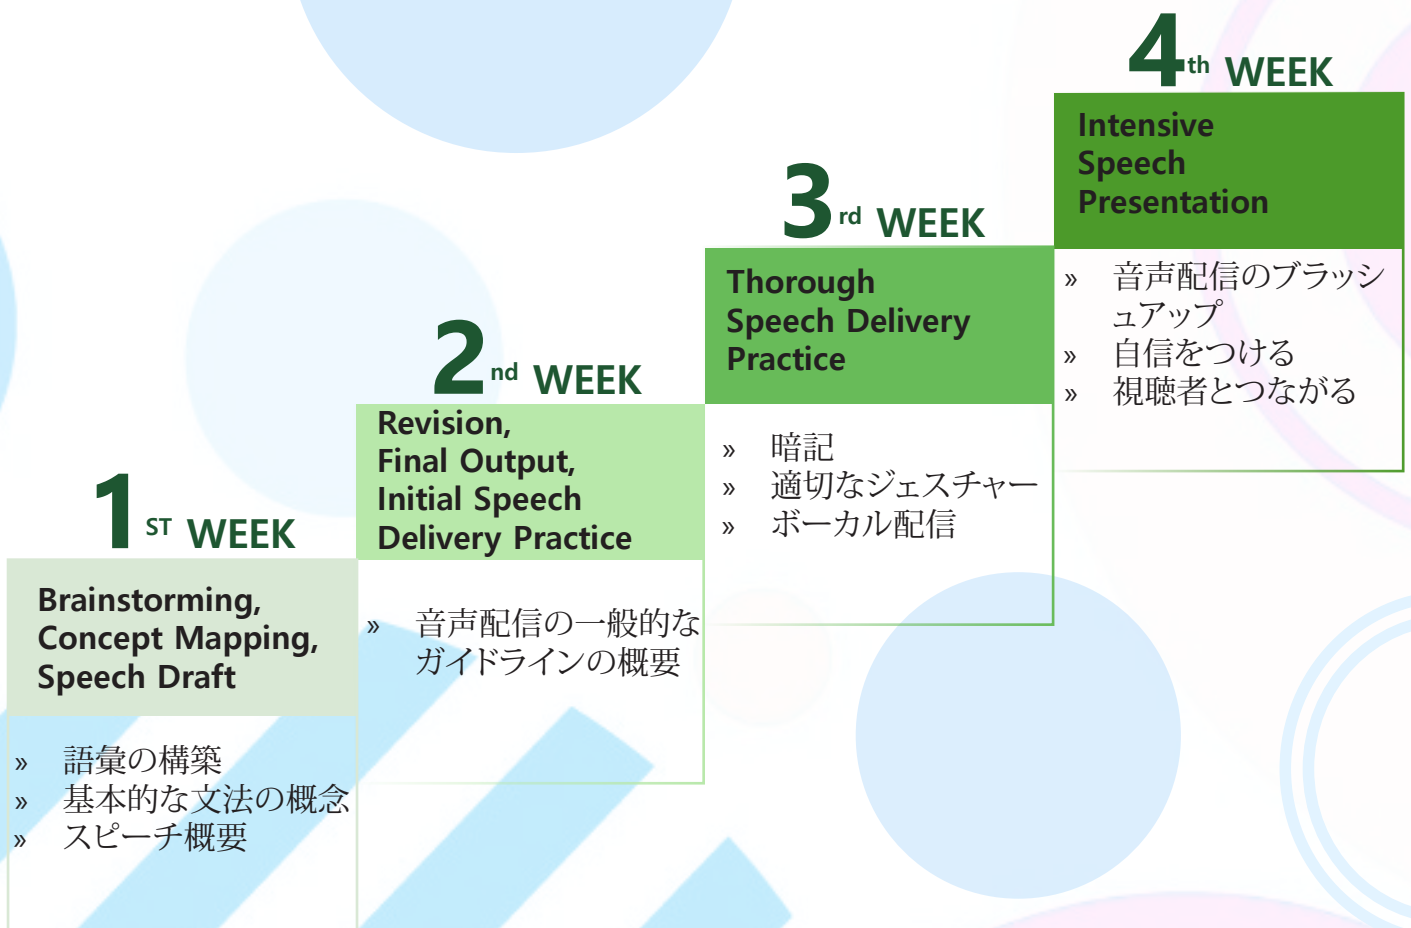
1 ST WEEK

Brainstorming, Concept Mapping, Speech Draft

» 語彙の構築
» 基本的な文法の概念
» スピーチ概要

2 nd WEEK

Revision, Final Output, Initial Speech Delivery Practice

» 音声配信の一般的なガイドラインの概要

3 rd WEEK

Thorough Speech Delivery Practice

» 暗記
» 適切なジェスチャー
» ボーカル配信

4 th WEEK

Intensive Speech Presentation

» 音声配信のブラッシュアップ
» 自信をつける
» 視聴者とつながる